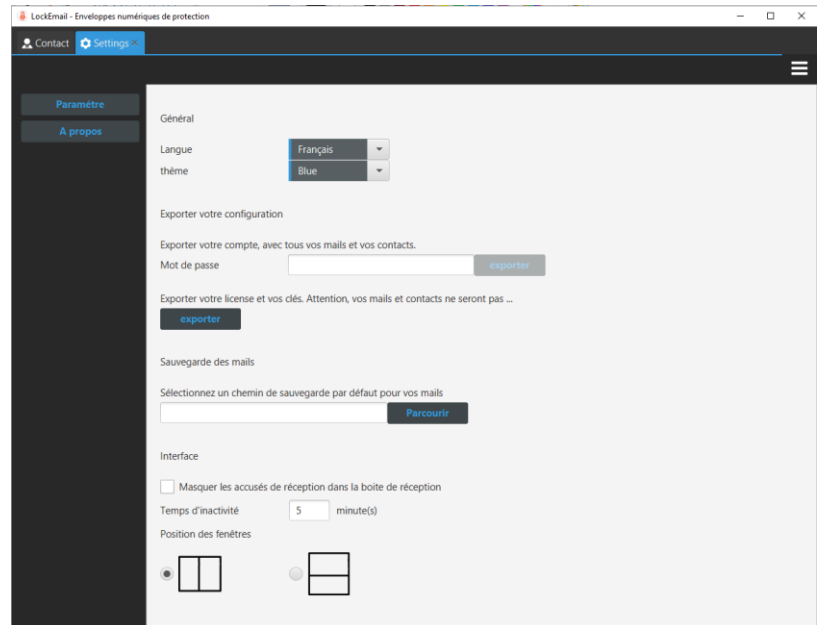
LockEmail - Enveloppes numériques de protection

Contact Settings

Paramètre
A propos

Général

Langue Français
thème Blue

Exporter votre configuration

Exporter votre compte, avec tous vos mails et vos contacts.
Mot de passe exporter

Exporter votre license et vos clés. Attention, vos mails et contacts ne seront pas ...
exporter

Sauvegarde des mails

Sélectionnez un chemin de sauvegarde par défaut pour vos mails
Parcourir

Interface

Masquer les accusés de réception dans la boite de réception
Temps d'inactivité 5 minute(s)
Position des fenêtres